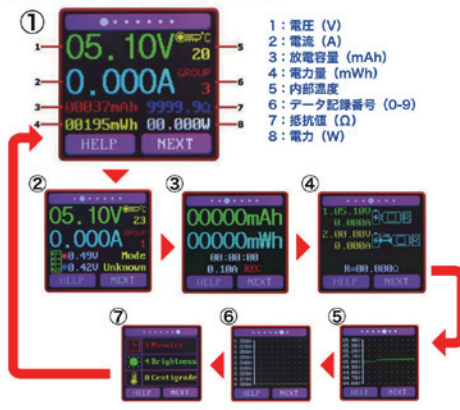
①
1
05.10V
°C
20
5
2
0.000A
GROUP
3
6
3
00037mAh
9999.9Ω
7
4
00195mWh
00.000W
8
HELP
NEXT

1：電圧（V）
2：電流（A）
3：放電容量（mAh）
4：電力量（mWh）
5：内部温度
6：データ記録番号（0-9）
7：抵抗値（Ω）
8：電力（W）

②
05.10V
°C
23
0.000A
GROUP
1
0.49V
Mode
0.42V
Unknown
HELP
NEXT

③
00000mAh
00000mWh
00:00:00
0.10A
REC

④
1.05.10V
0.000A
2.00.00V
0.000A
R=00.000Ω
HELP
NEXT

⑤
HELP
NEXT

⑥
HELP
NEXT

⑦
5 Minutes
4 Brightness
0 Centigrade
HELP
NEXT